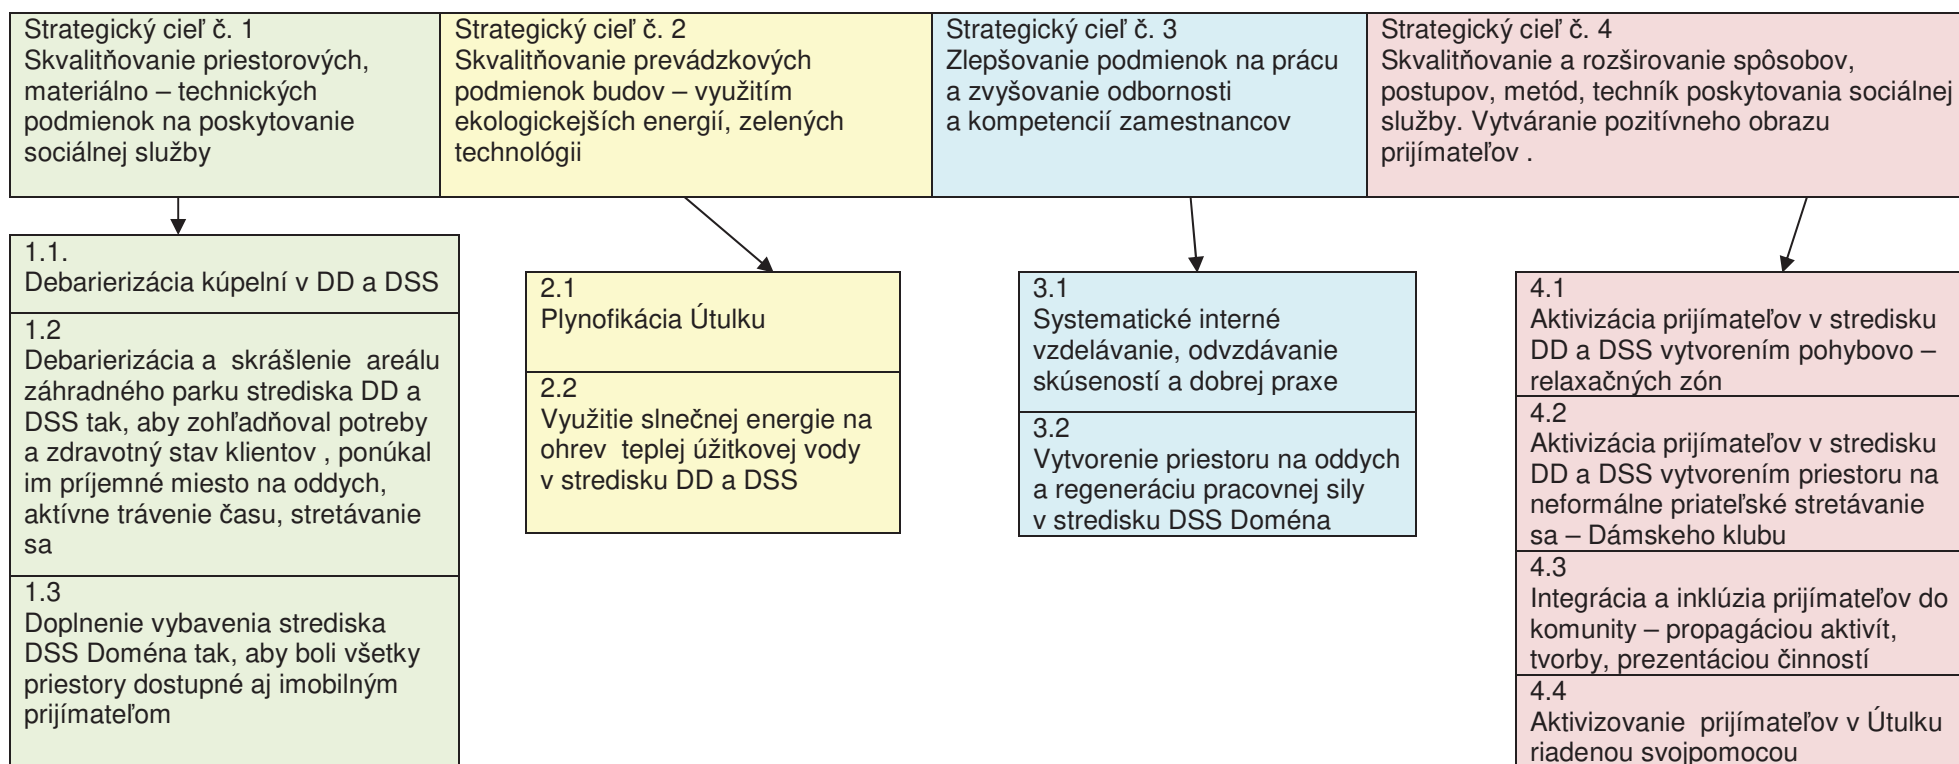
Strategický cieľ č. 1
Skvalitňovanie priestorových, materiálno – technických podmienok na poskytovanie sociálnej služby

Strategický cieľ č. 2
Skvalitňovanie prevádzkových podmienok budov – využitím ekologickejších energií, zelených technológii

Strategický cieľ č. 3
Zlepšovanie podmienok na prácu a zvyšovanie odbornosti a kompetencií zamestnancov

Strategický cieľ č. 4
Skvalitňovanie a rozširovanie spôsobov, postupov, metód, techník poskytovania sociálnej služby. Vytváranie pozitívneho obrazu prijímateľov .

1.1.
Debarierizácia kúpelní v DD a DSS

1.2
Debarierizácia a skrášlenie areálu záhradného parku strediska DD a DSS tak, aby zohľadňoval potreby a zdravotný stav klientov , ponúkal im príjemné miesto na oddych, aktívne trávenie času, stretávanie sa

1.3
Doplnenie vybavenia strediska DSS Doména tak, aby boli všetky priestory dostupné aj imobilným prijímateľom

2.1
Plynofikácia Útulku

2.2
Využitie slnečnej energie na ohrev teplej úžitkovej vody v stredisku DD a DSS

3.1
Systematické interné vzdelávanie, odvzdávanie skúseností a dobrej praxe

3.2
Vytvorenie priestoru na oddych a regeneráciu pracovnej sily v stredisku DSS Doména

4.1
Aktivizácia prijímateľov v stredisku DD a DSS vytvorením pohybovo – relaxačných zón

4.2
Aktivizácia prijímateľov v stredisku DD a DSS vytvorením priestoru na neformálne priateľské stretávanie sa – Dámskeho klubu

4.3
Integrácia a inklúzia prijímateľov do komunity – propagáciou aktivít, tvorby, prezentáciou činností

4.4
Aktivizovanie prijímateľov v Útulku riadenou svojpomocou